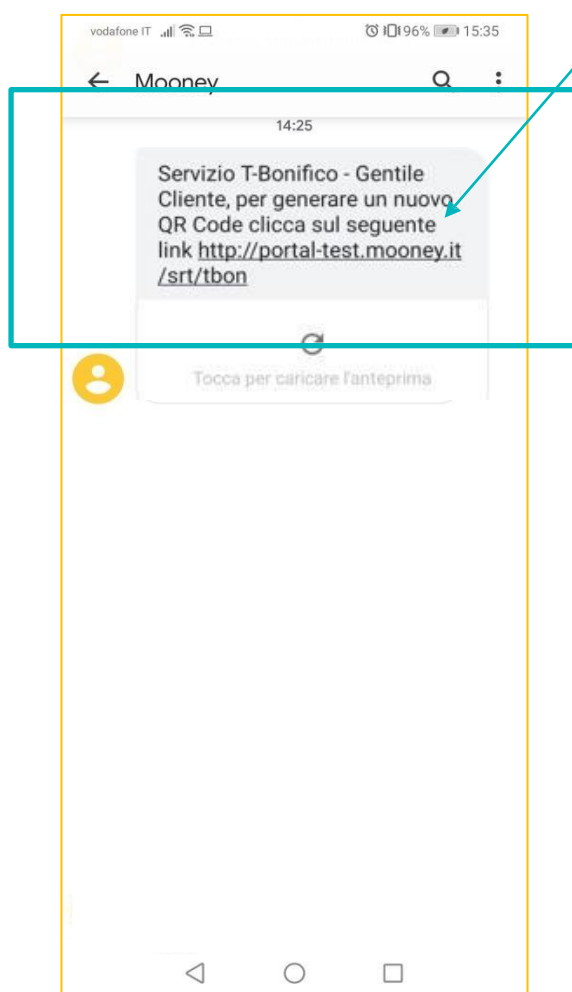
vodafone IT 96% 15:35

Mooney

14:25

Servizio T-Bonifico - Gentile Cliente, per generare un nuovo QR Code clicca sul seguente link http://portal-test.mooney.it/srt/tbon

Tocca per caricare l'anteprima